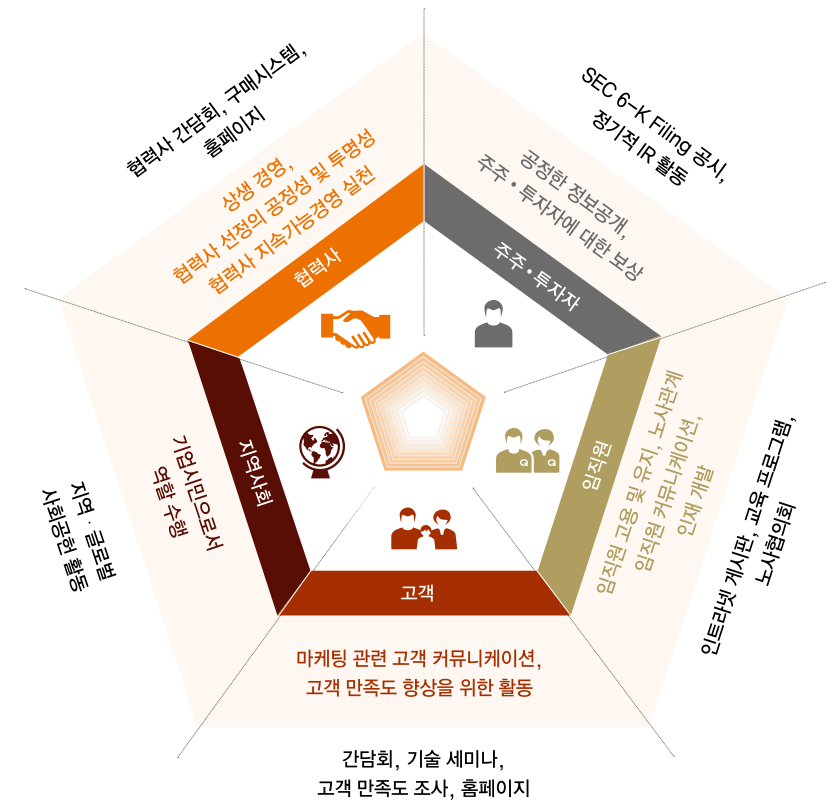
협력사 간담회, 구매시스템, 홈페이지

상생 경영, 협력사 선정의 공정성 및 투명성 협력사 지속가능경영 실천

협력사

SEC 6-K Filing 공시, 정기적 IR 활동

공정한 정보공개, 주주・투자자에 대한 보상

주주・투자자

지역・글로벌 사회공헌 활동

기업시민으로서 역할 수행

지역사회

임직원

임직원 고용 및 유지, 노사관계 임직원 커뮤니케이션, 인재 개발

인트라넷 게시판, 교육 프로그램, 노사협의회

고객

마케팅 관련 고객 커뮤니케이션, 고객 만족도 향상을 위한 활동

간담회, 기술 세미나, 고객 만족도 조사, 홈페이지